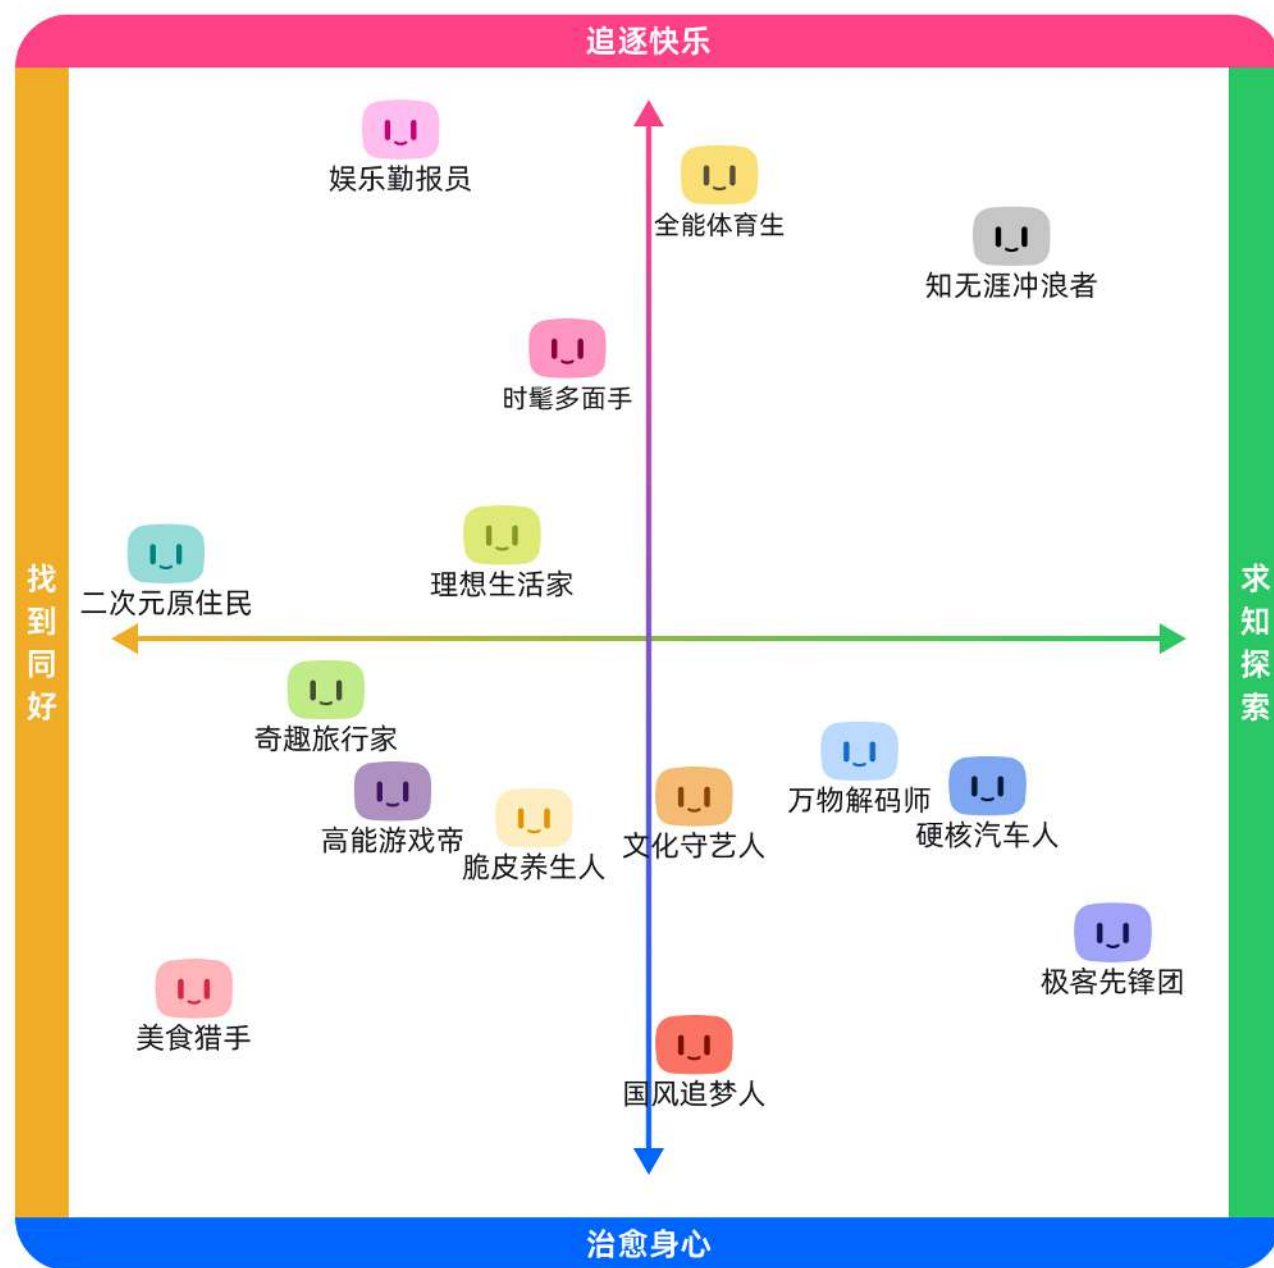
追逐快乐

找到同好

求知探索

娱乐勤报员

全能体育生

知无涯冲浪者

时髦多面手

二次元原住民

理想生活家

奇趣旅行家

万物解码师

高能游戏帝

文化守艺人

硬核汽车人

脆皮养生人

极客先锋团

美食猎手

国风追梦人

治愈身心